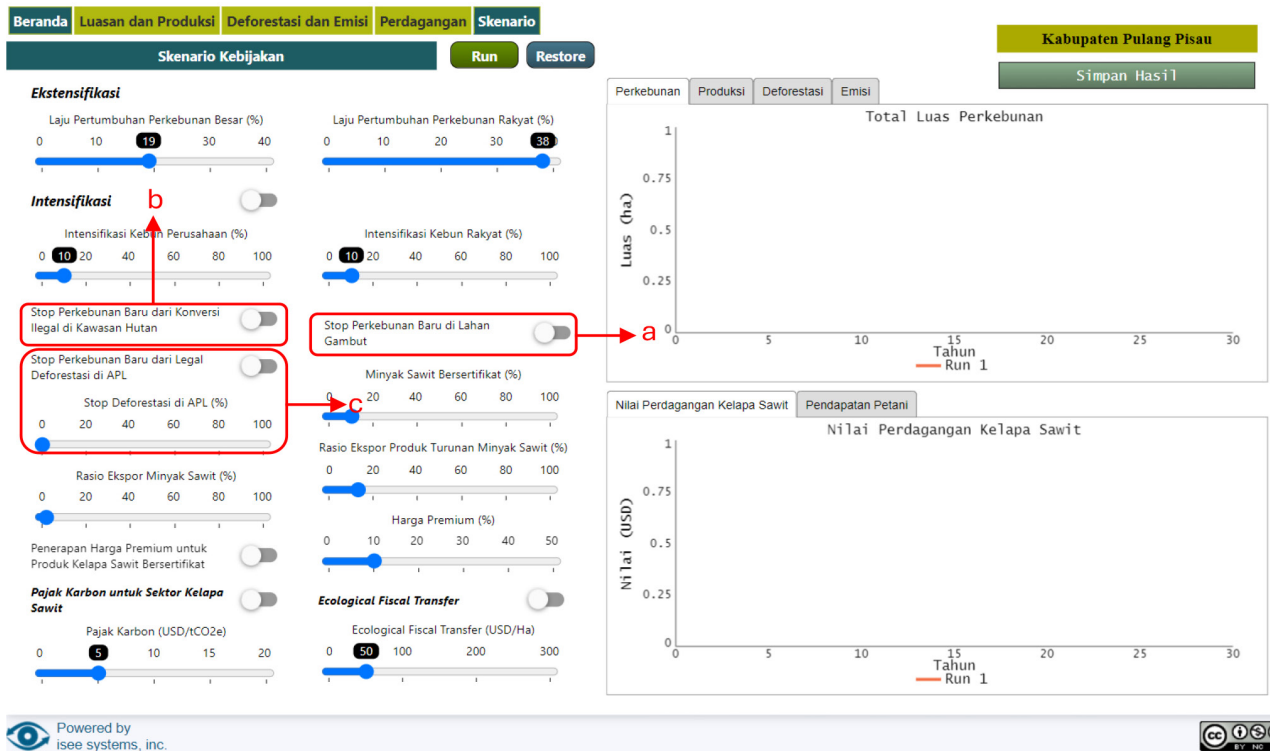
Beranda | Luasan dan Produksi | Deforestasi dan Emisi | Perdagangan | Skenario

Skenario Kebijakan

Run

Restore

Kabupaten Pulang Pisau

Simpan Hasil

Ekstensifikasi

Laju Pertumbuhan Perkebunan Besar (%)
0 10 19 30 40

Laju Pertumbuhan Perkebunan Rakyat (%)
0 10 20 30 38

Intensifikasi

b

Intensifikasi Kebun Perusahaan (%)
0 10 20 40 60 80 100

Intensifikasi Kebun Rakyat (%)
0 10 20 40 60 80 100

Stop Perkebunan Baru dari Konversi Ilegal di Kawasan Hutan

Stop Perkebunan Baru di Lahan Gambut

a

Stop Perkebunan Baru dari Legal Deforestasi di APL

Stop Deforestasi di APL (%)
0 20 40 60 80 100

Minyak Sawit Bersertifikat (%)
0 c 20 40 60 80 100

Rasio Ekspor Produk Turunan Minyak Sawit (%)
0 20 40 60 80 100

Rasio Ekspor Minyak Sawit (%)
0 20 40 60 80 100

Harga Premium (%)
0 10 20 30 40 50

Penerapan Harga Premium untuk Produk Kelapa Sawit Bersertifikat

Pajak Karbon untuk Sektor Kelapa Sawit

Ecological Fiscal Transfer

Pajak Karbon (USD/tCO2e)
0 5 10 15 20

Ecological Fiscal Transfer (USD/Ha)
0 50 100 200 300

Perkebunan | Produksi | Deforestasi | Emisi

Total Luas Perkebunan

Luas (ha)
1
0.75
0.5
0.25
0
0 5 10 15 20 25 30
Tahun
Run 1

Nilai Perdagangan Kelapa Sawit | Pendapatan Petani

Nilai Perdagangan Kelapa Sawit

Nilai (USD)
1
0.75
0.5
0.25
0
0 5 10 15 20 25 30
Tahun
Run 1

Powered by
isee systems, inc.